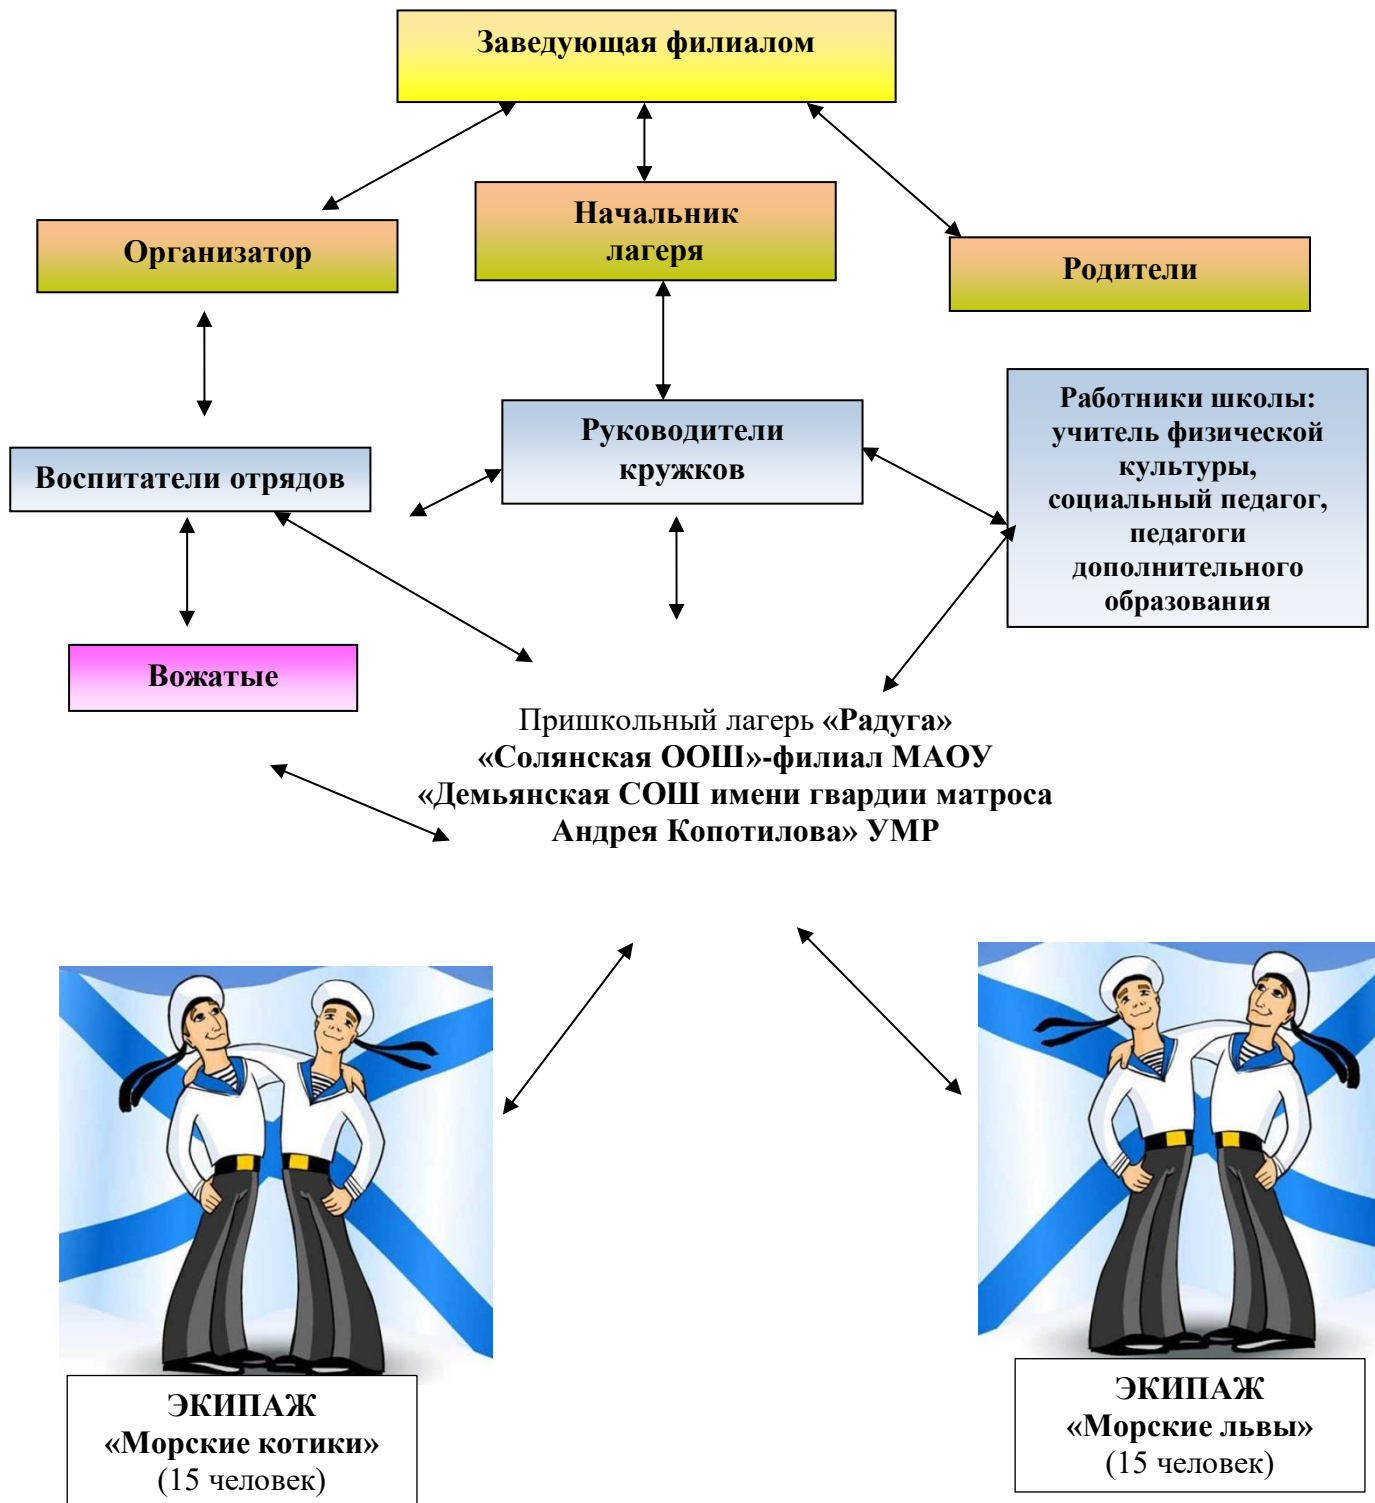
Заведующая филиалом

Организатор

Начальник лагеря

Родители

Воспитатели отрядов

Руководители кружков

Работники школы: учитель физической культуры, социальный педагог, педагоги дополнительного образования

Вожатые

Пришкольный лагерь «Радуга» «Солянская ООШ»-филиал МАОУ «Демьянская СОШ имени гвардии матроса Андрея Копотилова» УМР

ЭКИПАЖ «Морские котики» (15 человек)

ЭКИПАЖ «Морские львы» (15 человек)